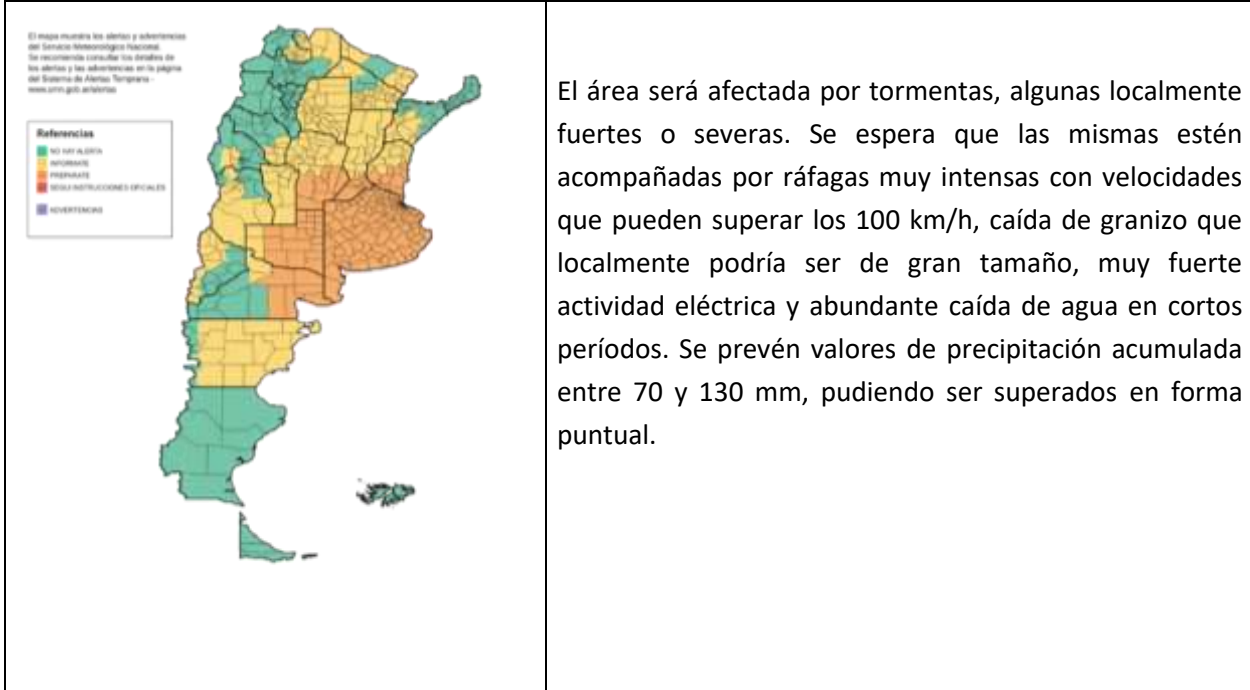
El mapa muestra los alertas y advertencias del Servicio Meteorológico Nacional. Se recomienda consultar los detalles de los alertas y las advertencias en la página del Sistema de Alertas Tempranas - www.smn.gob.ar/alertas

Referencias
NO HAY ALERTA
INFORMATE
PREPARATE
SEGUI INSTRUCCIONES OFICIALES
ADVERTENCIAS

El área será afectada por tormentas, algunas localmente fuertes o severas. Se espera que las mismas estén acompañadas por ráfagas muy intensas con velocidades que pueden superar los 100 km/h, caída de granizo que localmente podría ser de gran tamaño, muy fuerte actividad eléctrica y abundante caída de agua en cortos períodos. Se prevén valores de precipitación acumulada entre 70 y 130 mm, pudiendo ser superados en forma puntual.